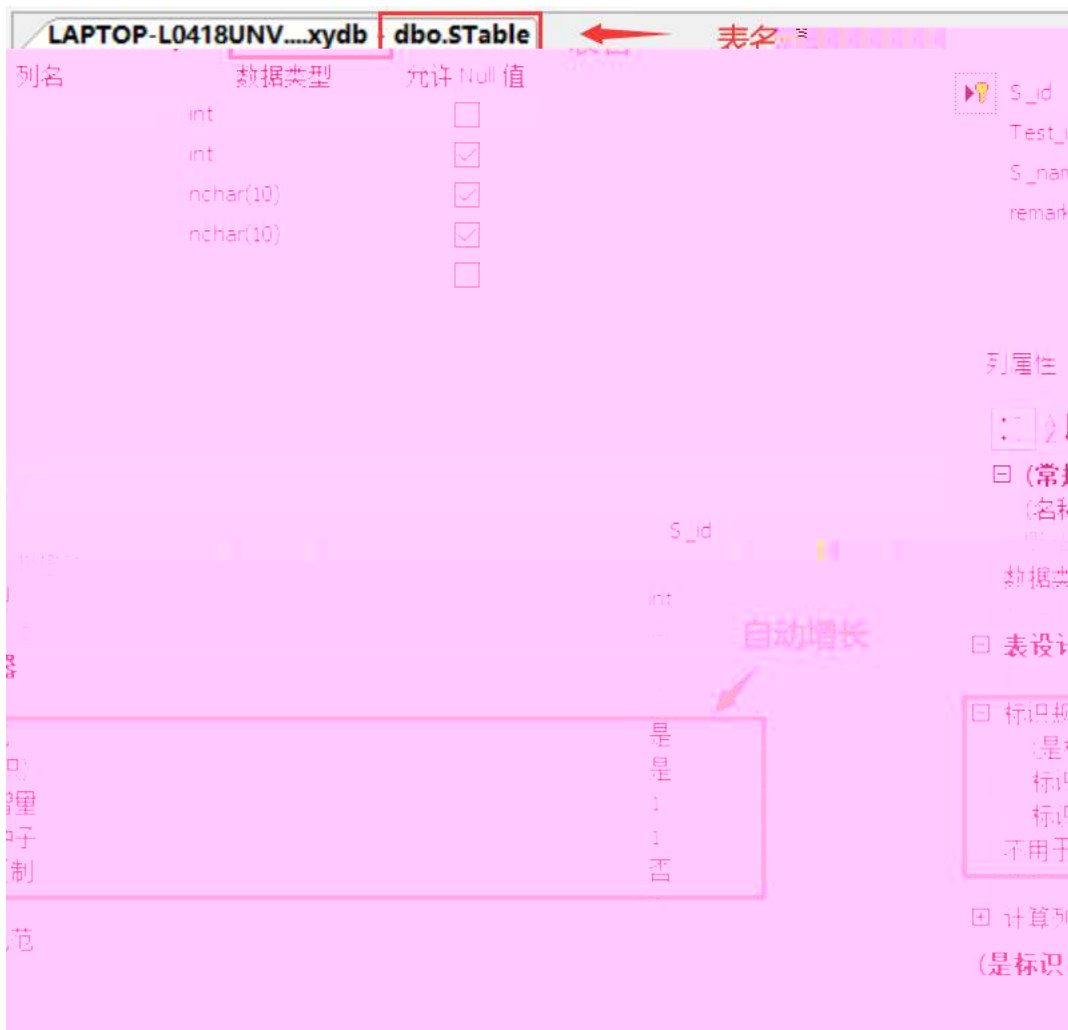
LAPTOP-L0418UNV....xydb dbo.STable 表名

列名 数据类型 允许 Null 值

int
int
nchar(10)
nchar(10)

S_id
Test_
S_nam
remark

列属性

(常
(名称
数据类

S_id

int

自动增长

表设计

标识规
(是
标识
标识
不用于

是
是
1
1
否

计算列

(是标识